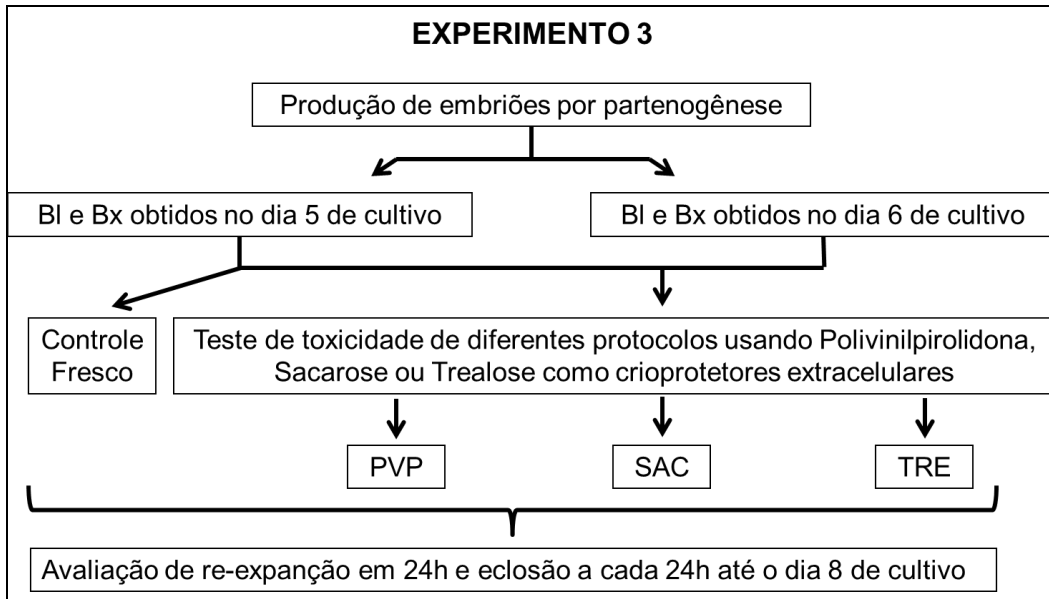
EXPERIMENTO 3

Produção de embriões por partenogênese

Bl e Bx obtidos no dia 5 de cultivo

Bl e Bx obtidos no dia 6 de cultivo

Controle Fresco

Teste de toxicidade de diferentes protocolos usando Polivinilpirolidona, Sacarose ou Trealose como crioprotetores extracelulares

PVP

SAC

TRE

Avaliação de re-expanção em 24h e eclosão a cada 24h até o dia 8 de cultivo